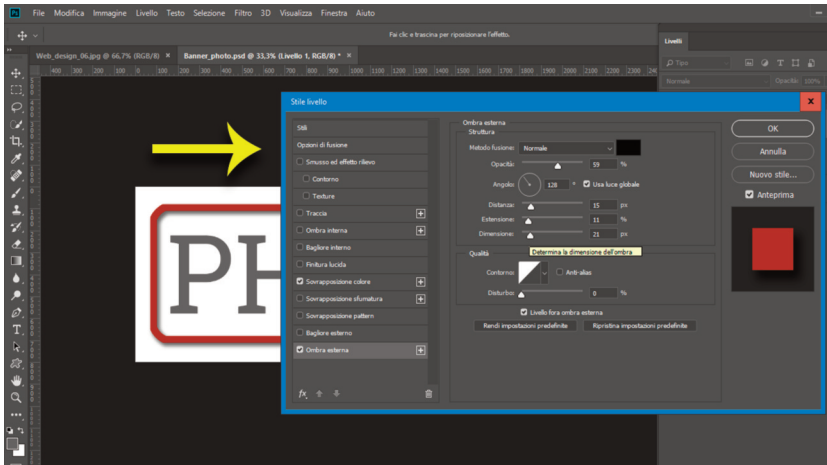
Ps File Modifica Immagine Livello Testo Selezione Filtro 3D Visualizza Finestra Aiuto

Fai clic e trascina per riposizionare l'effetto.

Web_design_06.jpg @ 66,7% (RGB/8) × Banner_photo.psd @ 33,3% (Livello 1, RGB/8) * ×

400 300 200 100 0 100 200 300 400 500 600 700 800 900 1000 1100 1200 1300 1400 1500 1600 1700 1800 1900 2000 2100 2200 2300 2400

Livelli

Tipo

Normale

Opacità: 100%

PH

Stile livello

Stili

Opzioni di fusione

Smusso ed effetto rilievo

Contorno

Texture

Traccia

Ombra interna

Bagliore interno

Finitura lucida

Sovrapposizione colore

Sovrapposizione sfumatura

Sovrapposizione pattern

Bagliore esterno

Ombra esterna

fx

Ombra esterna

Struttura

Metodo fusione: Normale

Opacità: 59 %

Angolo: 128 ° Usa luce globale

Distanza: 15 px

Estensione: 11 %

Dimensione: 21 px

Determina la dimensione dell'ombra

Qualità

Contorno: Anti-alias

Disturbo: 0 %

Livello fora ombra esterna

Rendi impostazioni predefinite

Ripristina impostazioni predefinite

OK

Annulla

Nuovo stile...

Anteprima